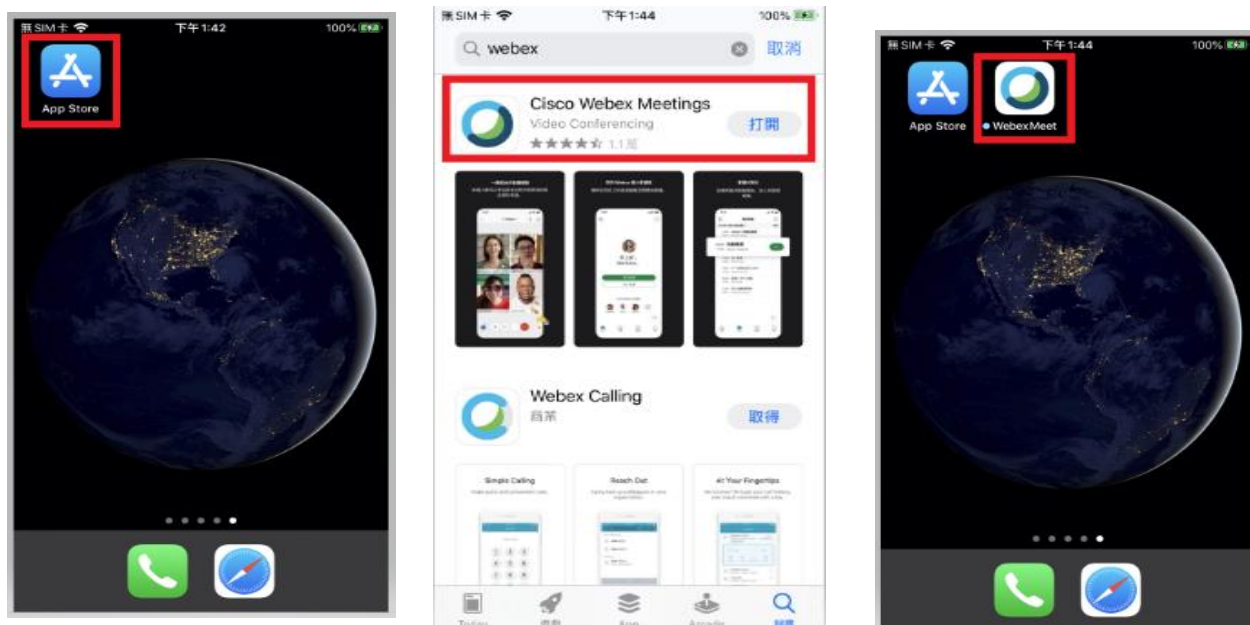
無SIM卡 下午1:42 100%

App Store

無SIM卡 下午1:44 100%

webex 取消

Cisco Webex Meetings
Video Conferencing
1.1萬
打開

Webex Calling
商業
取得

Simple Calling

Reach Out

At Your Fingertips

Today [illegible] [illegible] Arcade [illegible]

無SIM卡 下午1:44 100%

App Store

WebexMeet